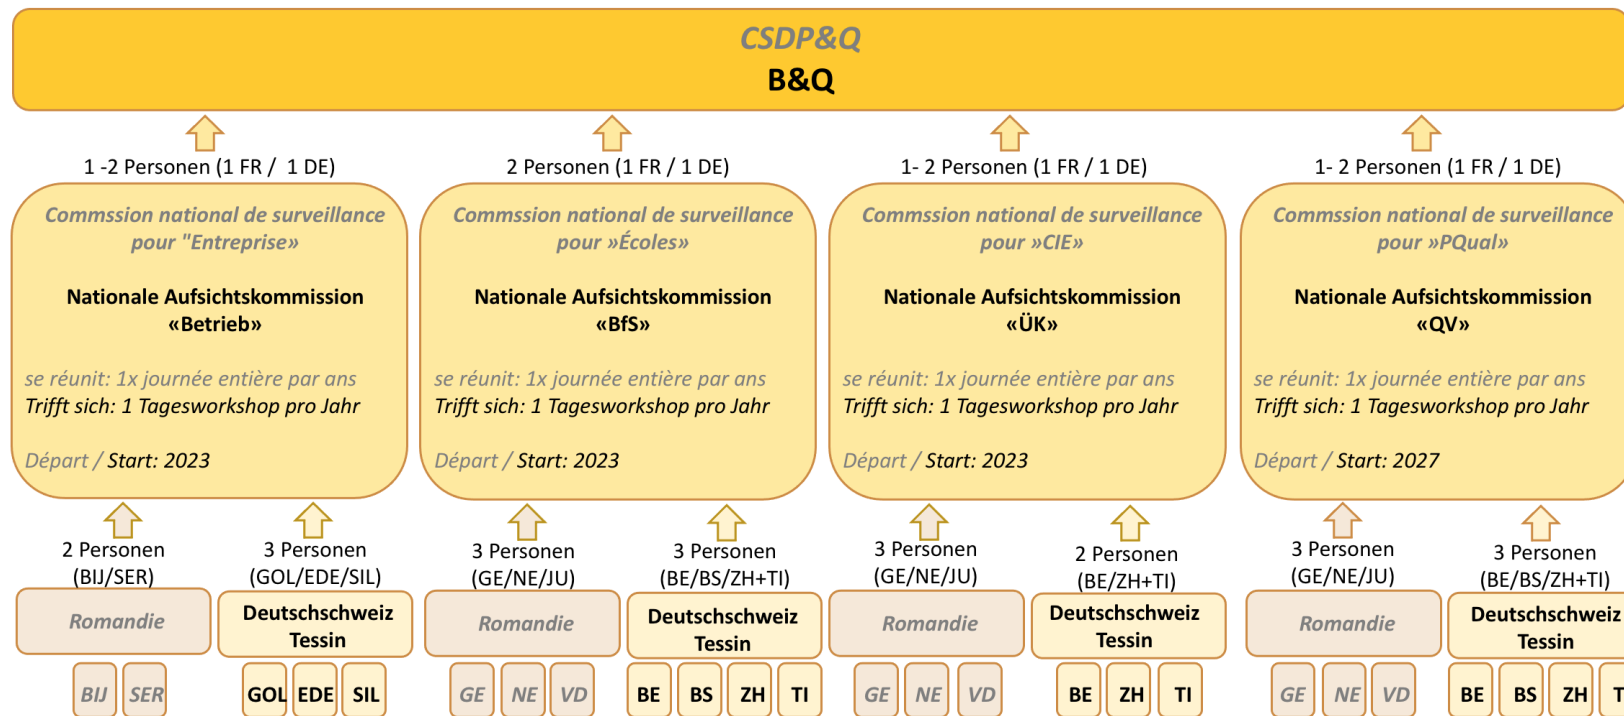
CSDP&Q
B&Q

1 -2 Personen (1 FR / 1 DE)

Commssion national de surveillance pour "Entreprise»

Nationale Aufsichtskommission «Betrieb»

se réunit: 1x journée entière par ans
Trifft sich: 1 Tagesworkshop pro Jahr

Départ / Start: 2023

2 Personen (1 FR / 1 DE)

Commssion national de surveillance pour »Écoles»

Nationale Aufsichtskommission «BfS»

se réunit: 1x journée entière par ans
Trifft sich: 1 Tagesworkshop pro Jahr

Départ / Start: 2023

1- 2 Personen (1 FR / 1 DE)

Commssion national de surveillance pour »CIE»

Nationale Aufsichtskommission «ÜK»

se réunit: 1x journée entière par ans
Trifft sich: 1 Tagesworkshop pro Jahr

Départ / Start: 2023

1- 2 Personen (1 FR / 1 DE)

Commssion national de surveillance pour »PQual»

Nationale Aufsichtskommission «QV»

se réunit: 1x journée entière par ans
Trifft sich: 1 Tagesworkshop pro Jahr

Départ / Start: 2027

2 Personen (BIJ/SER)
Romandie
BIJ SER

3 Personen (GOL/EDE/SIL)
Deutschschweiz Tessin
GOL EDE SIL

3 Personen (GE/NE/JU)
Romandie
GE NE VD

3 Personen (BE/BS/ZH+TI)
Deutschschweiz Tessin
BE BS ZH TI

3 Personen (GE/NE/JU)
Romandie
GE NE VD

2 Personen (BE/ZH+TI)
Deutschschweiz Tessin
BE ZH TI

3 Personen (GE/NE/JU)
Romandie
GE NE VD

3 Personen (BE/BS/ZH+TI)
Deutschschweiz Tessin
BE BS ZH T